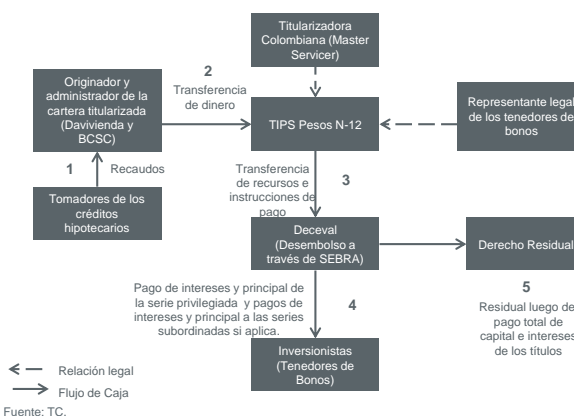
Titularizadora Colombiana (Master Servicer)

Originador y administrador de la cartera titularizada (Davivienda y BCSC)

2
Transferencia de dinero

TIPS Pesos N-12

Representante legal de los tenedores de bonos

1
Recaudos

Tomadores de los créditos hipotecarios

Transferencia de recursos e instrucciones de pago

3

Deceval (Desembolso a través de SEBRA)

Derecho Residual

5
Residual luego de pago total de capital e intereses de los títulos

Pago de intereses y principal de la serie privilegiada y pagos de intereses y principal a las series subordinadas si aplica.

4

Inversionistas (Tenedores de Bonos)

Relación legal
Flujo de Caja

Fuente: TC.